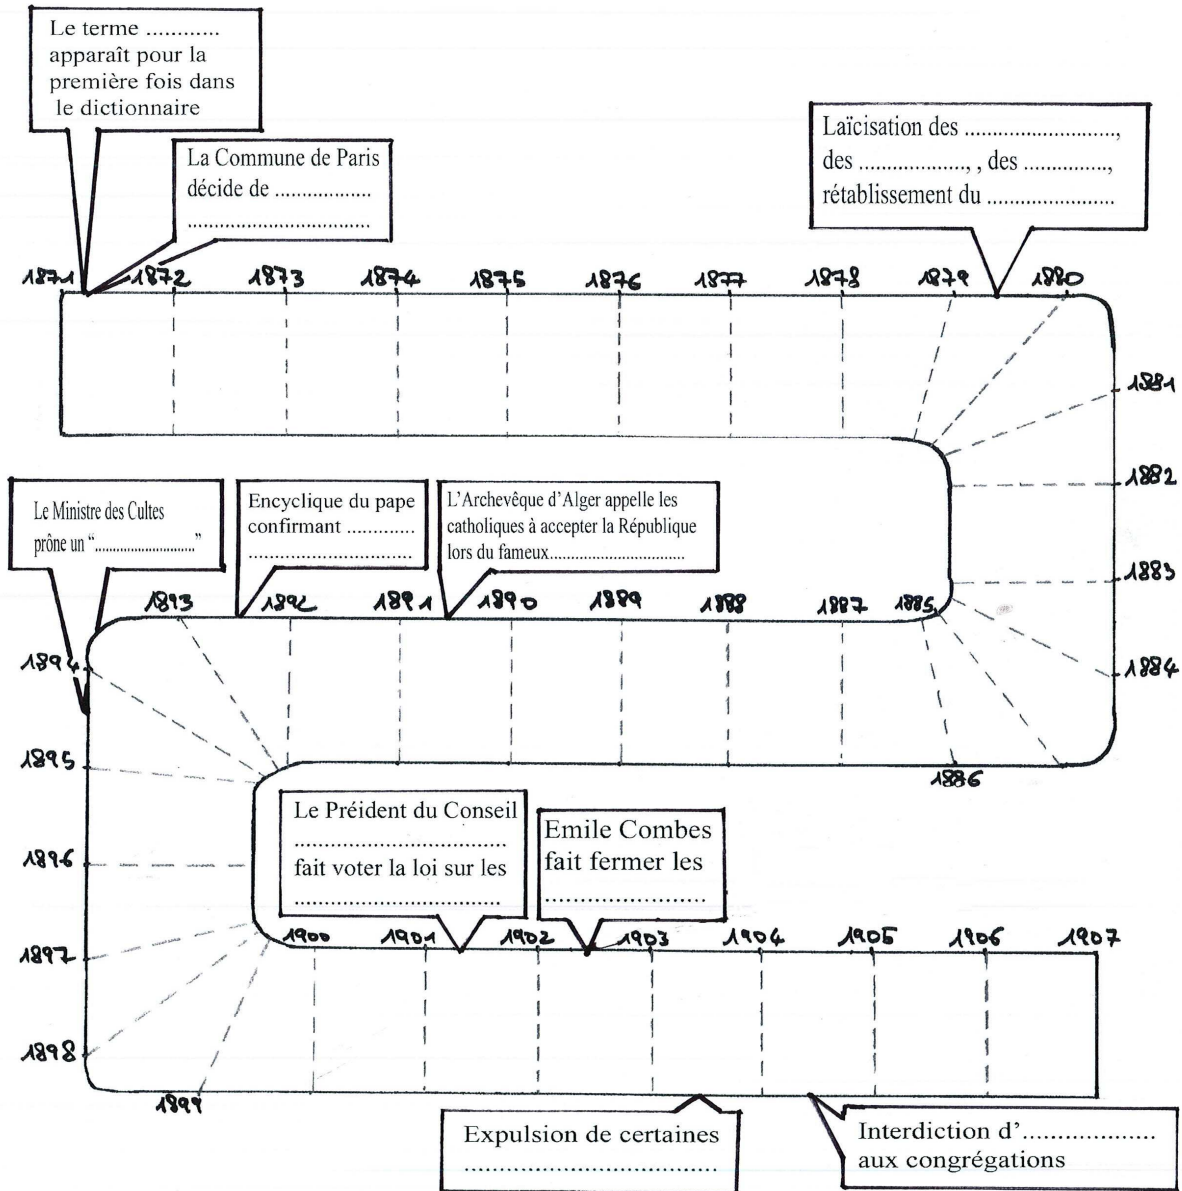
Le terme ........... apparaît pour la première fois dans le dictionnaire

La Commune de Paris décide de ................. ................................

Laïcisation des .........................., des ................., , des .............., rétablissement du ......................

1871 1872 1873 1874 1875 1876 1877 1878 1879 1880

1881

1882

1883

1884

1886

Le Ministre des Cultes prône un "........................"

Encyclique du pape confirmant ............ ..............................

L'Archevêque d'Alger appelle les catholiques à accepter la République lors du fameux................................

1893 1892 1891 1890 1889 1888 1887 1885

1894

1895

1896

1897

1898

1899

Le Préident du Conseil ................................ fait voter la loi sur les ................................

Emile Combes fait fermer les ......................

1900 1901 1902 1903 1904 1905 1906 1907

Expulsion de certaines ...................................

Interdiction d'.................. aux congrégations